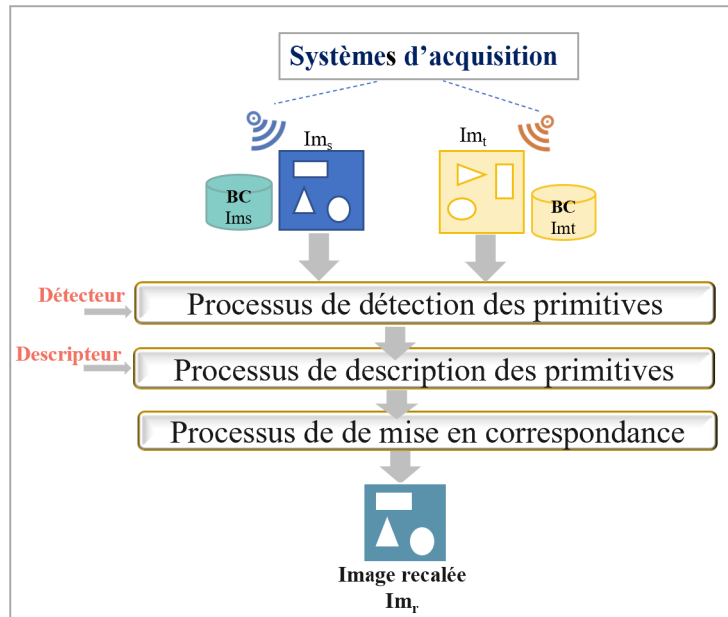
Systèmes d'acquisition

$Im_s$

BC
Ims

$Im_t$

BC
Imt

Détecteur

Processus de détection des primitives

Descripteur

Processus de description des primitives

Processus de de mise en correspondance

Image recalée
$Im_r$